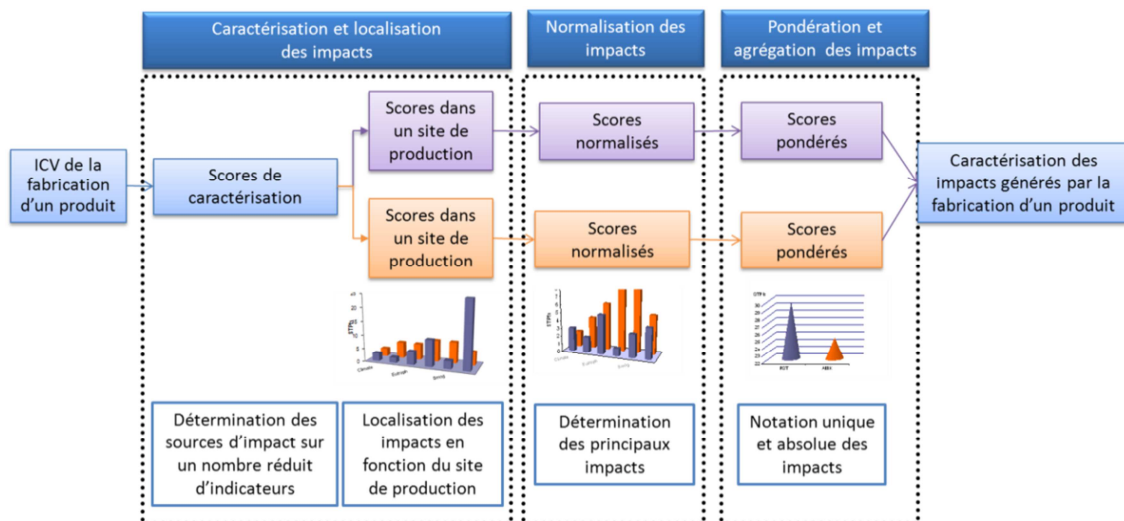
Caractérisation et localisation des impacts

Normalisation des impacts

Pondération et agrégation des impacts

ICV de la fabrication d'un produit

Scores de caractérisation

Scores dans un site de production

Scores dans un site de production

Scores normalisés

Scores normalisés

Scores pondérés

Scores pondérés

Caractérisation des impacts générés par la fabrication d'un produit

Détermination des sources d'impact sur un nombre réduit d'indicateurs

Localisation des impacts en fonction du site de production

Détermination des principaux impacts

Notation unique et absolue des impacts